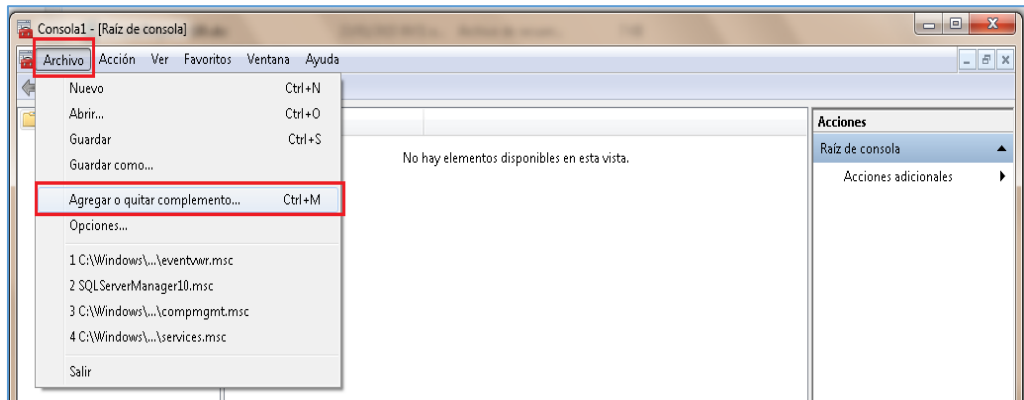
Consola1 - [Raíz de consola]

Archivo Acción Ver Favoritos Ventana Ayuda

Nuevo Ctrl+N
Abrir... Ctrl+O
Guardar Ctrl+S
Guardar como...
Agregar o quitar complemento... Ctrl+M
Opciones...
1 C:\Windows\...\eventvwr.msc
2 SQLServerManager10.msc
3 C:\Windows\...\compmgmt.msc
4 C:\Windows\...\services.msc
Salir

No hay elementos disponibles en esta vista.

Acciones
Raíz de consola
Acciones adicionales